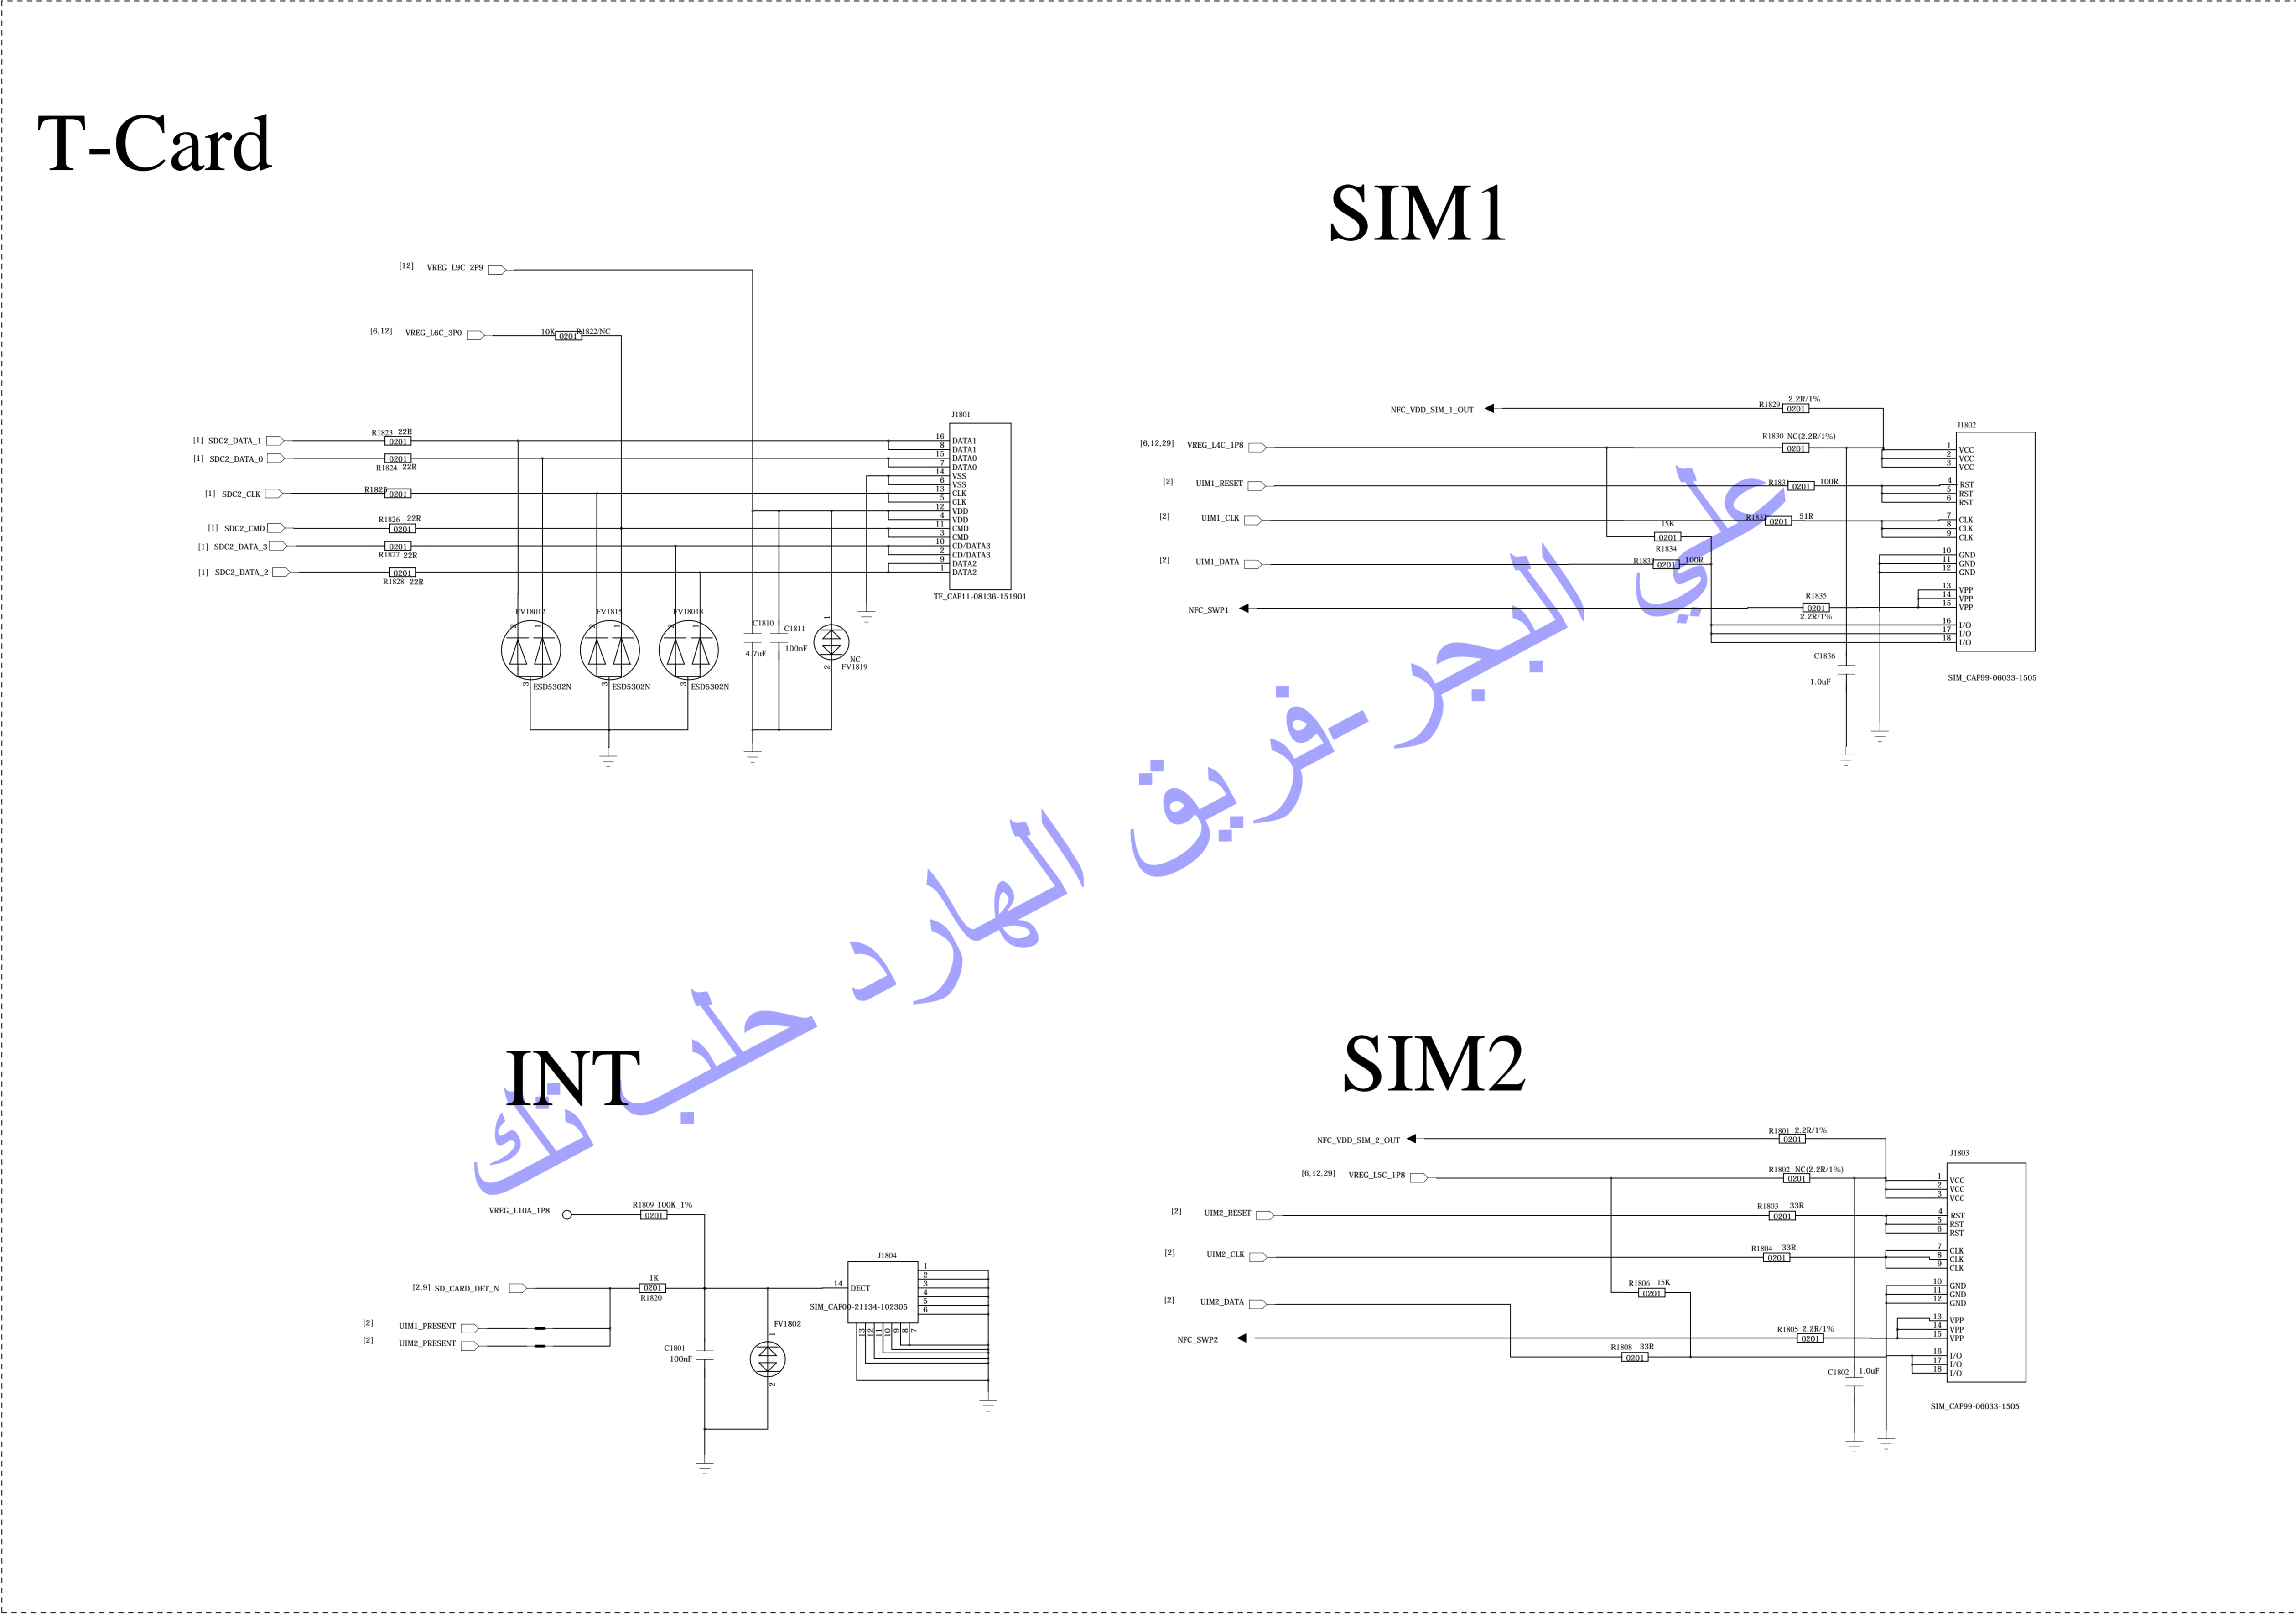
T-Card

SIM1

[12] VREG_L9C_2P9

[6,12] VREG_L6C_3P0 10K 0201 R1822/NC

J1801

[1] SDC2_DATA_1 R1823 22R 0201
[1] SDC2_DATA_0 0201 R1824 22R
[1] SDC2_CLK R1825 0201
[1] SDC2_CMD R1826 22R 0201
[1] SDC2_DATA_3 0201 R1827 22R
[1] SDC2_DATA_2 0201 R1828 22R

16 DATA1
8 DATA1
15 DATA0
7 DATA0
14 VSS
6 VSS
13 CLK
5 CLK
12 VDD
4 VDD
11 CMD
3 CMD
10 CD/DATA3
2 CD/DATA3
9 DATA2
1 DATA2

TF_CAF11-08136-151901

FV18012 FV1815 FV18016
ESD5302N ESD5302N ESD5302N
C1810 4.7uF C1811 100nF NC FV1819

NFC_VDD_SIM_1_OUT R1829 2.2R/1% 0201
J1802
[6,12,29] VREG_L4C_1P8 R1830 NC(2.2R/1%) 0201
[2] UIM1_RESET R1831 0201 100R
[2] UIM1_CLK R1832 0201 51R
15K 0201 R1834
[2] UIM1_DATA R1833 0201 100R
NFC_SWP1 R1835 0201 2.2R/1%
C1836 1.0uF

1 VCC
2 VCC
3 VCC
4 RST
5 RST
6 RST
7 CLK
8 CLK
9 CLK
10 GND
11 GND
12 GND
13 VPP
14 VPP
15 VPP
16 I/O
17 I/O
18 I/O

SIM_CAF99-06033-1505

علي البجر-فريق الهارد حلب تك

INT

VREG_L10A_1P8 R1809 100K_1% 0201
[2,9] SD_CARD_DET_N 1K 0201 R1820
[2] UIM1_PRESENT
[2] UIM2_PRESENT
C1801 100nF
FV1802
J1804
14 DECT
SIM_CAF00-21134-102305
1 2 3 4 5 6
13 12 11 10 9 8 7

SIM2

NFC_VDD_SIM_2_OUT R1801 2.2R/1% 0201
J1803
[6,12,29] VREG_L5C_1P8 R1802 NC(2.2R/1%) 0201
[2] UIM2_RESET R1803 33R 0201
[2] UIM2_CLK R1804 33R 0201
R1806 15K 0201
[2] UIM2_DATA
NFC_SWP2 R1805 2.2R/1% 0201
R1808 33R 0201
C1802 1.0uF

1 VCC
2 VCC
3 VCC
4 RST
5 RST
6 RST
7 CLK
8 CLK
9 CLK
10 GND
11 GND
12 GND
13 VPP
14 VPP
15 VPP
16 I/O
17 I/O
18 I/O

SIM_CAF99-06033-1505